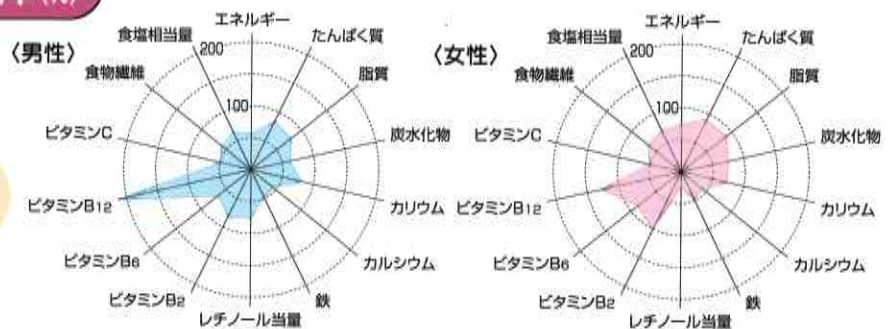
〈男性〉

エネルギー
たんぱく質
脂質
炭水化物
カリウム
カルシウム
鉄
レチノール当量
ビタミンB2
ビタミンB6
ビタミンB12
ビタミンC
食物繊維
食塩相当量
200
100

〈女性〉

エネルギー
たんぱく質
脂質
炭水化物
カリウム
カルシウム
鉄
レチノール当量
ビタミンB2
ビタミンB6
ビタミンB12
ビタミンC
食物繊維
食塩相当量
200
100